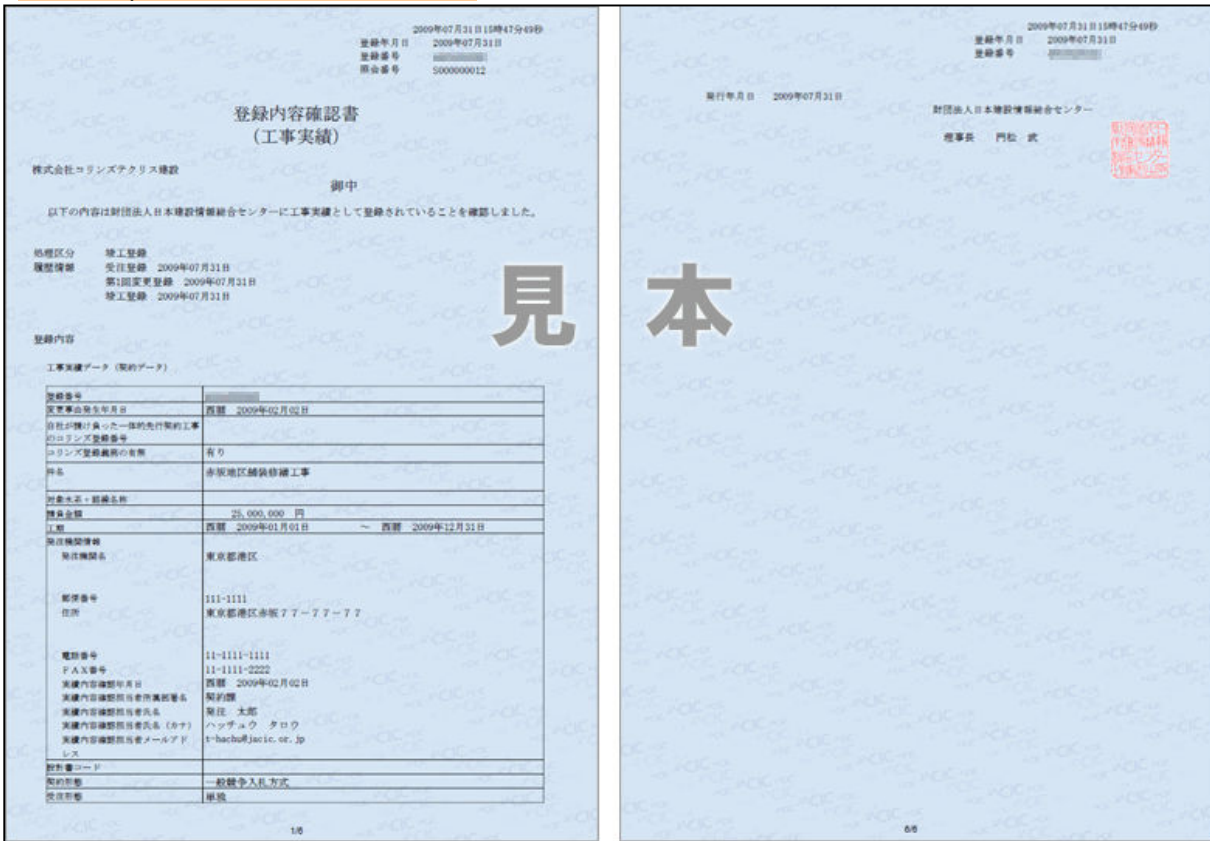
2009年07月31日15時47分49秒
登録年月日　2009年07月31日
登録番号　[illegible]
照会番号　S000000012

登録内容確認書
（工事実績）

株式会社コリンズテクリス建設

御中

以下の内容は財団法人日本建設情報総合センターに工事実績として登録されていることを確認しました。

処理区分　竣工登録
履歴情報　受注登録　2009年07月31日
第1回変更登録　2009年07月31日
竣工登録　2009年07月31日

見

登録内容

工事実績データ（契約データ）

| | |
|---|---|
| 登録番号 | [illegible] |
| 変更事由発生年月日 | 西暦　2009年02月02日 |
| 自社が請け負った一体的先行契約工事のコリンズ登録番号 | |
| コリンズ登録義務の有無 | 有り |
| 件名 | 赤坂地区舗装修繕工事 |
| 対象水系・路線名称 | |
| 請負金額 | 25,000,000　円 |
| 工期 | 西暦　2009年01月01日　～　西暦　2009年12月31日 |
| 発注機関情報 | |
| 発注機関名 | 東京都港区 |
| 郵便番号 | 111-1111 |
| 住所 | 東京都港区赤坂７７－７７－７７ |
| 電話番号 | 11-1111-1111 |
| ＦＡＸ番号 | 11-1111-2222 |
| 実績内容確認年月日 | 西暦　2009年02月02日 |
| 実績内容確認担当者所属部署名 | 契約課 |
| 実績内容確認担当者氏名 | 発注　太郎 |
| 実績内容確認担当者氏名（カナ） | ハッチュウ　タロウ |
| 実績内容確認担当者メールアドレス | t-hachu@jacic.or.jp |
| 設計書コード | |
| 契約形態 | 一般競争入札方式 |
| 受注形態 | 単独 |

1/6

2009年07月31日15時47分49秒
登録年月日　2009年07月31日
登録番号　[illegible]

発行年月日　2009年07月31日

財団法人日本建設情報総合センター

理事長　門松　武

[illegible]

本

6/6